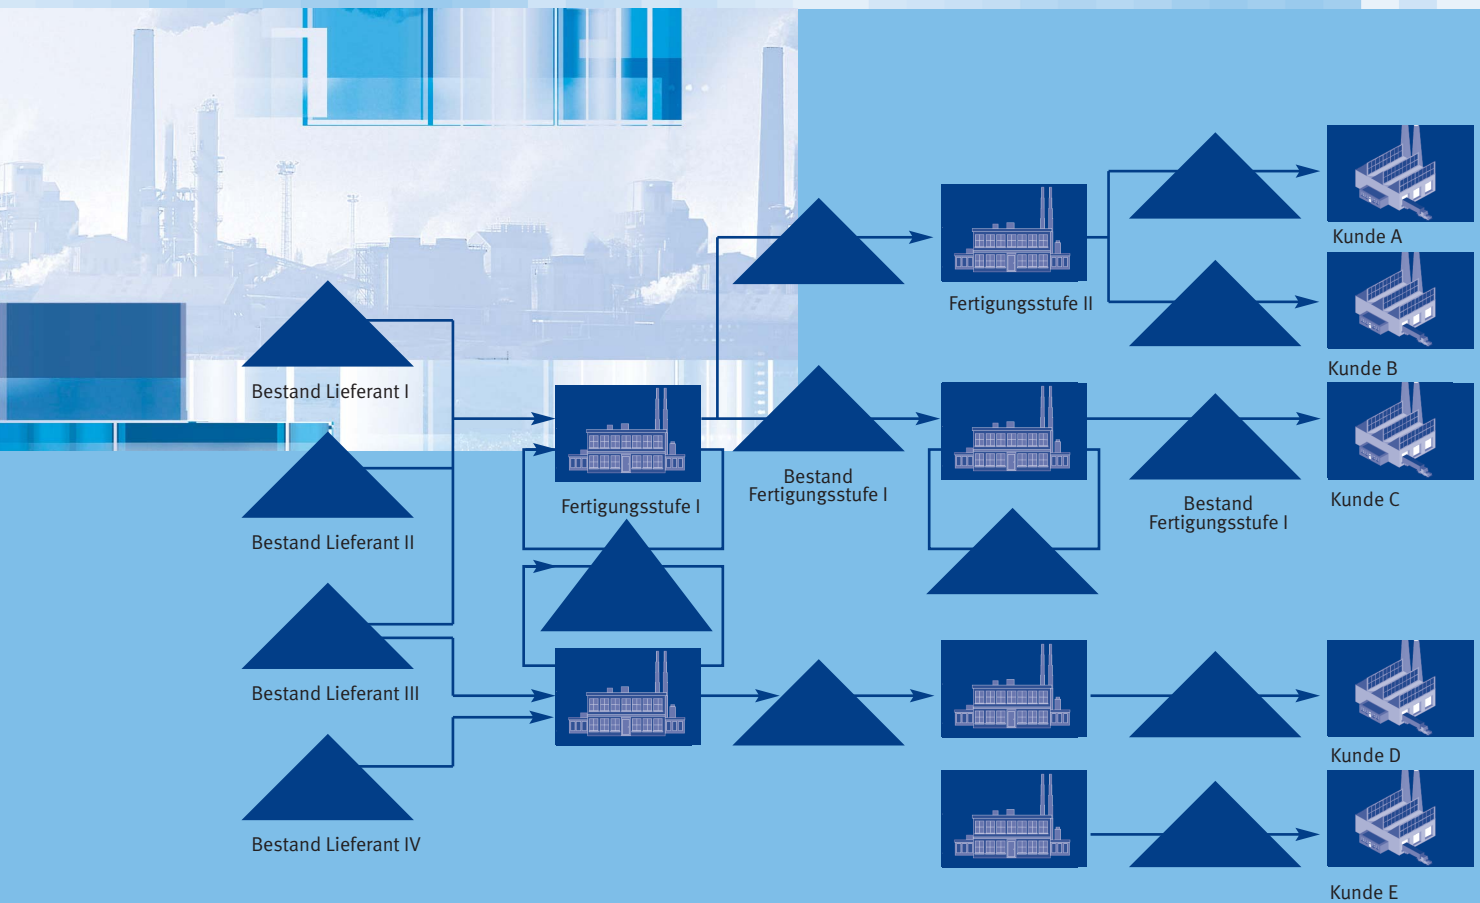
Kunde A

Fertigungsstufe II

Kunde B

Bestand Lieferant I

Fertigungsstufe I

Bestand Fertigungsstufe I

Bestand Fertigungsstufe I

Kunde C

Bestand Lieferant II

Bestand Lieferant III

Kunde D

Bestand Lieferant IV

Kunde E